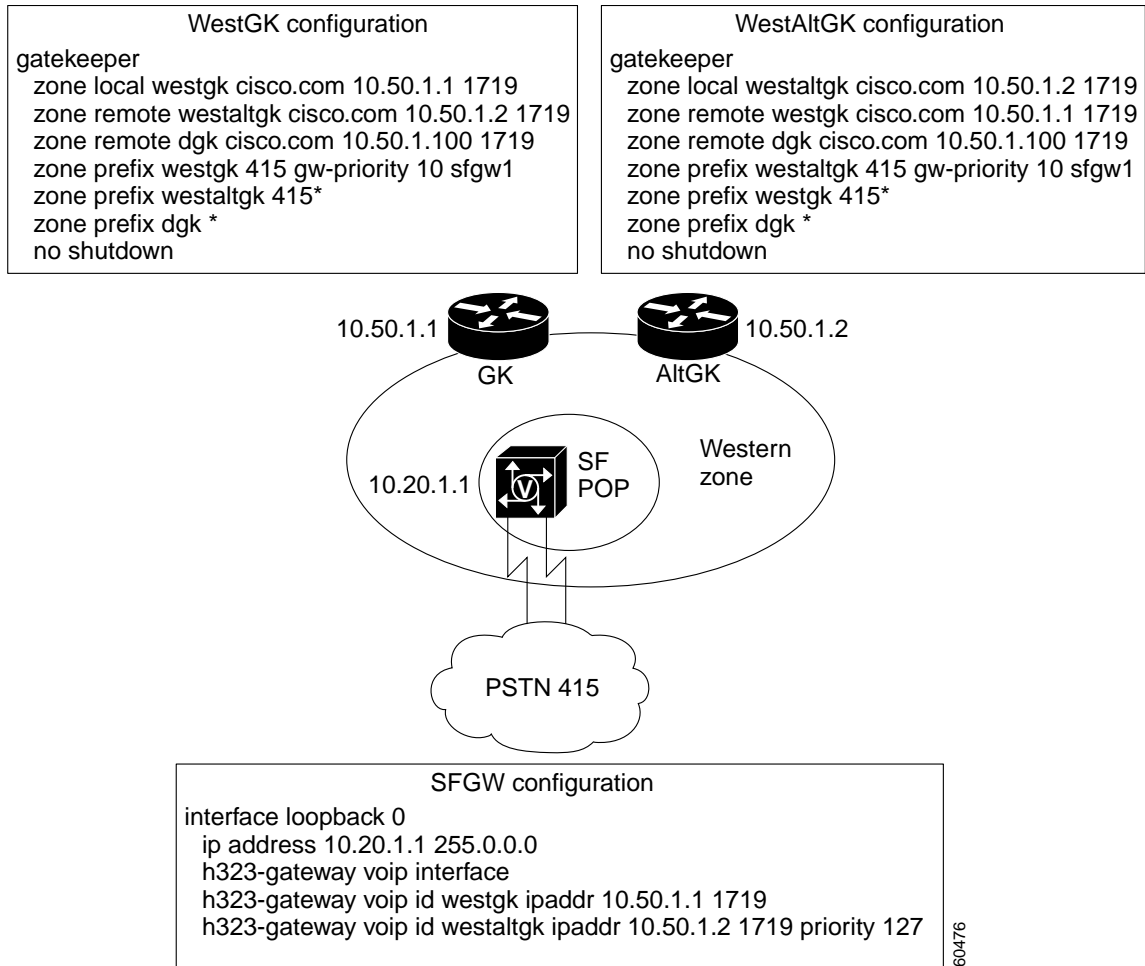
WestGK configuration

gatekeeper
zone local westgk cisco.com 10.50.1.1 1719
zone remote westaltgk cisco.com 10.50.1.2 1719
zone remote dgk cisco.com 10.50.1.100 1719
zone prefix westgk 415 gw-priority 10 sfgw1
zone prefix westaltgk 415*
zone prefix dgk *
no shutdown

WestAltGK configuration

gatekeeper
zone local westaltgk cisco.com 10.50.1.2 1719
zone remote westgk cisco.com 10.50.1.1 1719
zone remote dgk cisco.com 10.50.1.100 1719
zone prefix westaltgk 415 gw-priority 10 sfgw1
zone prefix westgk 415*
zone prefix dgk *
no shutdown

10.50.1.1
GK
AltGK
10.50.1.2
10.20.1.1
V
SF
POP
Western
zone
PSTN 415

SFGW configuration

interface loopback 0
ip address 10.20.1.1 255.0.0.0
h323-gateway voip interface
h323-gateway voip id westgk ipaddr 10.50.1.1 1719
h323-gateway voip id westaltgk ipaddr 10.50.1.2 1719 priority 127

60476